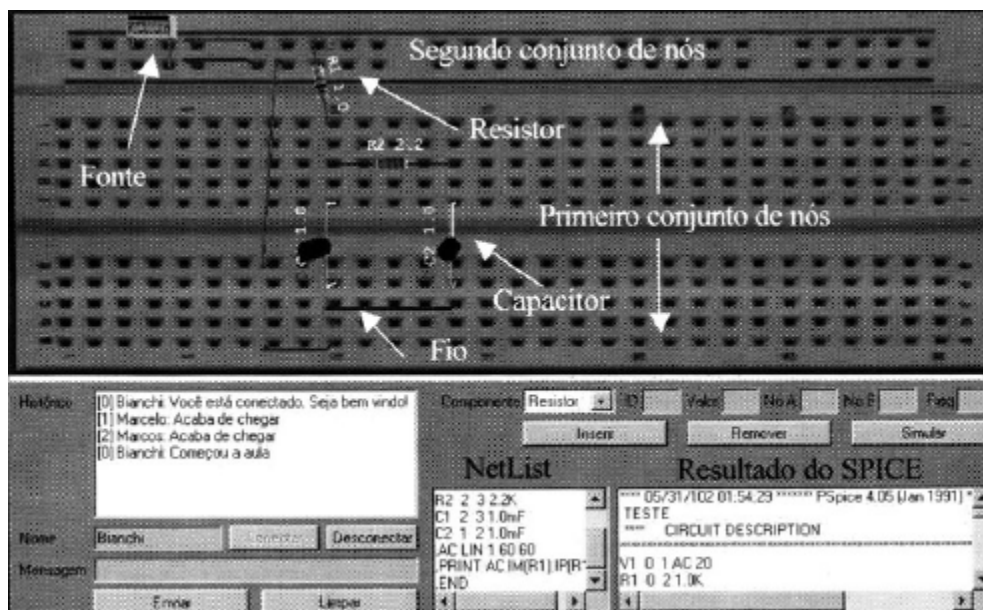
Segundo conjunto de nós

R1 1.0

Resistor

R2 2.2

Fonte

Primeiro conjunto de nós

C1 1.0

C2 1.0

Capacitor

Fio

Histórico

[0] Bianchi: Você está conectado. Seja bem vindo!
[1] Marcelo: Acaba de chegar
[2] Marcos: Acaba de chegar
[0] Bianchi: Começou a aula

Nome Bianchi Conectar Desconectar

Mensagem

Enviar Limpar

Componente Resistor ID Valor Nó A Nó B Fase

Inserir Remover Simular

NetList

R2 2 3 2.2K
C1 2 3 1.0nF
C2 1 2 1.0nF
.AC LIN 1 60 60
.PRINT AC IM(R1) IP(R
.END

Resultado do SPICE

**** 05/31/102 01:54:29 ****** PSpice 4.05 (Jan 1991) *
TESTE
**** CIRCUIT DESCRIPTION

V1 0 1 AC 20
R1 0 2 1.0K